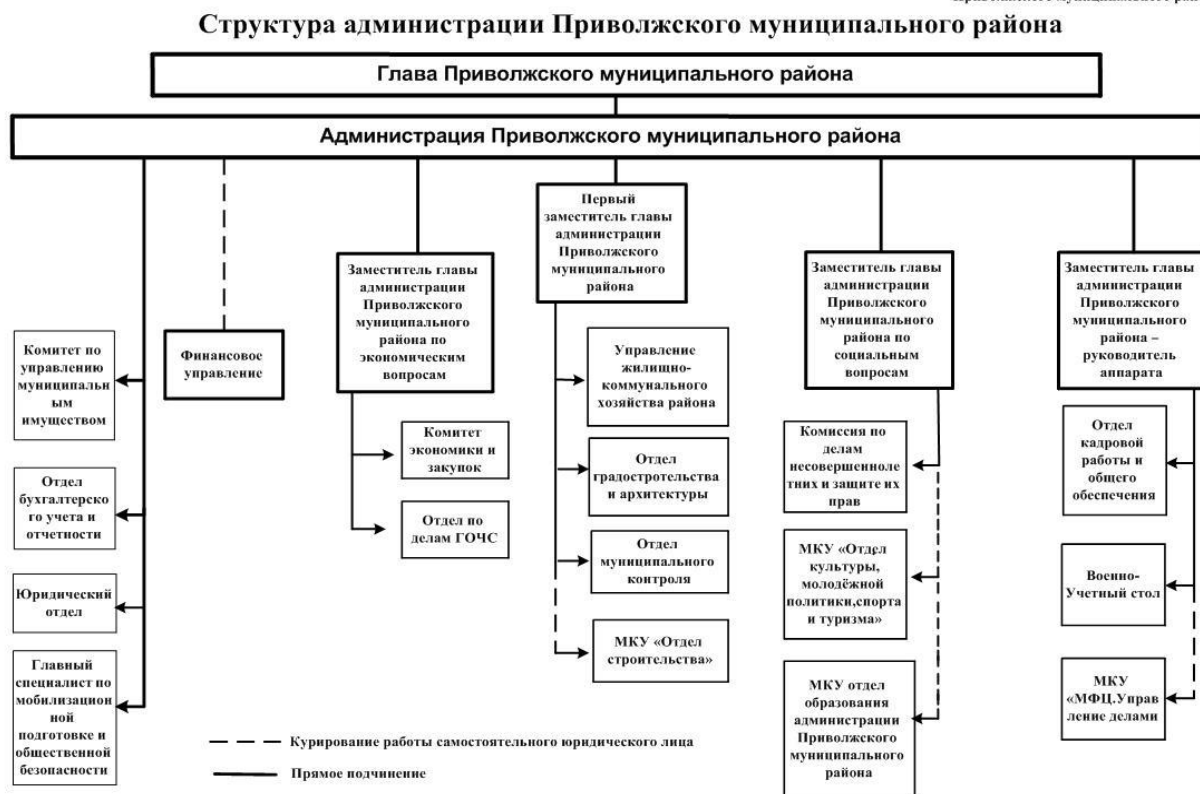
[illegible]

Структура администрации Приволжского муниципального района

Глава Приволжского муниципального района

Администрация Приволжского муниципального района

Комитет по управлению муниципальным имуществом

Отдел бухгалтерского учета и отчетности

Юридический отдел

Главный специалист по мобилизационной подготовке и общественной безопасности

Финансовое управление

Заместитель главы администрации Приволжского муниципального района по экономическим вопросам

Комитет экономики и закупок

Отдел по делам ГОЧС

Первый заместитель главы администрации Приволжского муниципального района

Управление жилищно-коммунального хозяйства района

Отдел градостротельства и архитектуры

Отдел муниципального контроля

МКУ «Отдел строительства»

Заместитель главы администрации Приволжского муниципального района по социальным вопросам

Комиссия по делам несовершеннолетних и защите их прав

МКУ «Отдел культуры, молодёжной политики,спорта и туризма»

МКУ отдел образования администрации Приволжского муниципального района

Заместитель главы администрации Приволжского муниципального района – руководитель аппарата

Отдел кадровой работы и общего обеспечения

Военно-Учетный стол

МКУ «МФЦ.Управление делами

Курирование работы самостоятельного юридического лица

Прямое подчинение